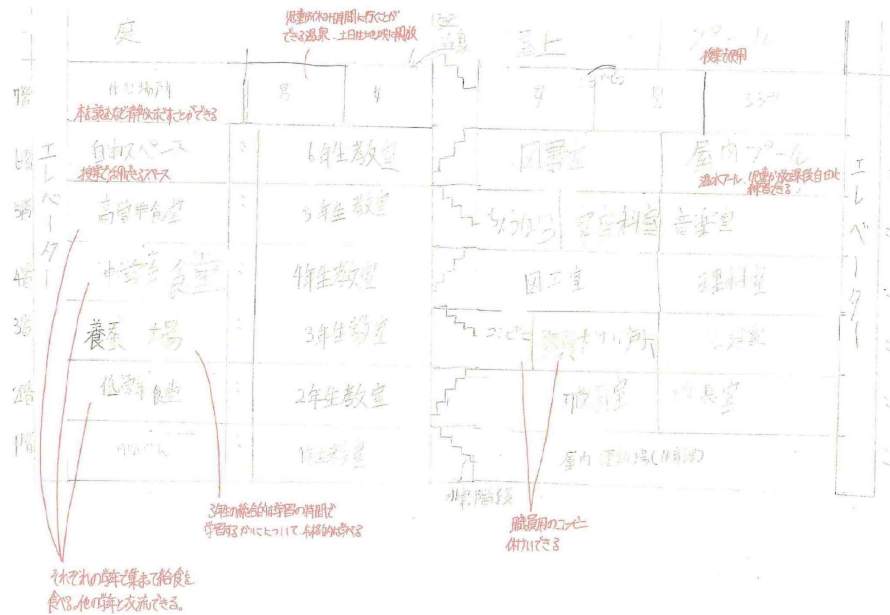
庭

児童が休み時間に行くことができる温泉、土日は地域に開放

階段

屋上

プール
授業で使用

7階
温泉
本読みなど静かに過ごすことができる

男
女
女
男
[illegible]

6階
自由スペース
授業で使えるスペース
6年生教室
図書室
屋内プール
温水プール、児童が放課後自由に利用できる

5階
高学年食堂
5年生教室
ちゅうぼう
家庭科室
音楽室

4階
中学年食堂
4年生教室
図工室
理科室

3階
養蚕場
3年生教室
コピー
職員すいみん室
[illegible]

2階
低学年食堂
2年生教室
職員室
校長室

1階
げたばこ
1年生教室
屋内運動場（体育館）

エレベーター

エレベーター

非常階段

3年の総合的な学習の時間で学習するかについて体験的に学べる

職員用のコンビニ
休みにできる

それぞれの学年で集まって給食を食べる。他の学年と交流できる。